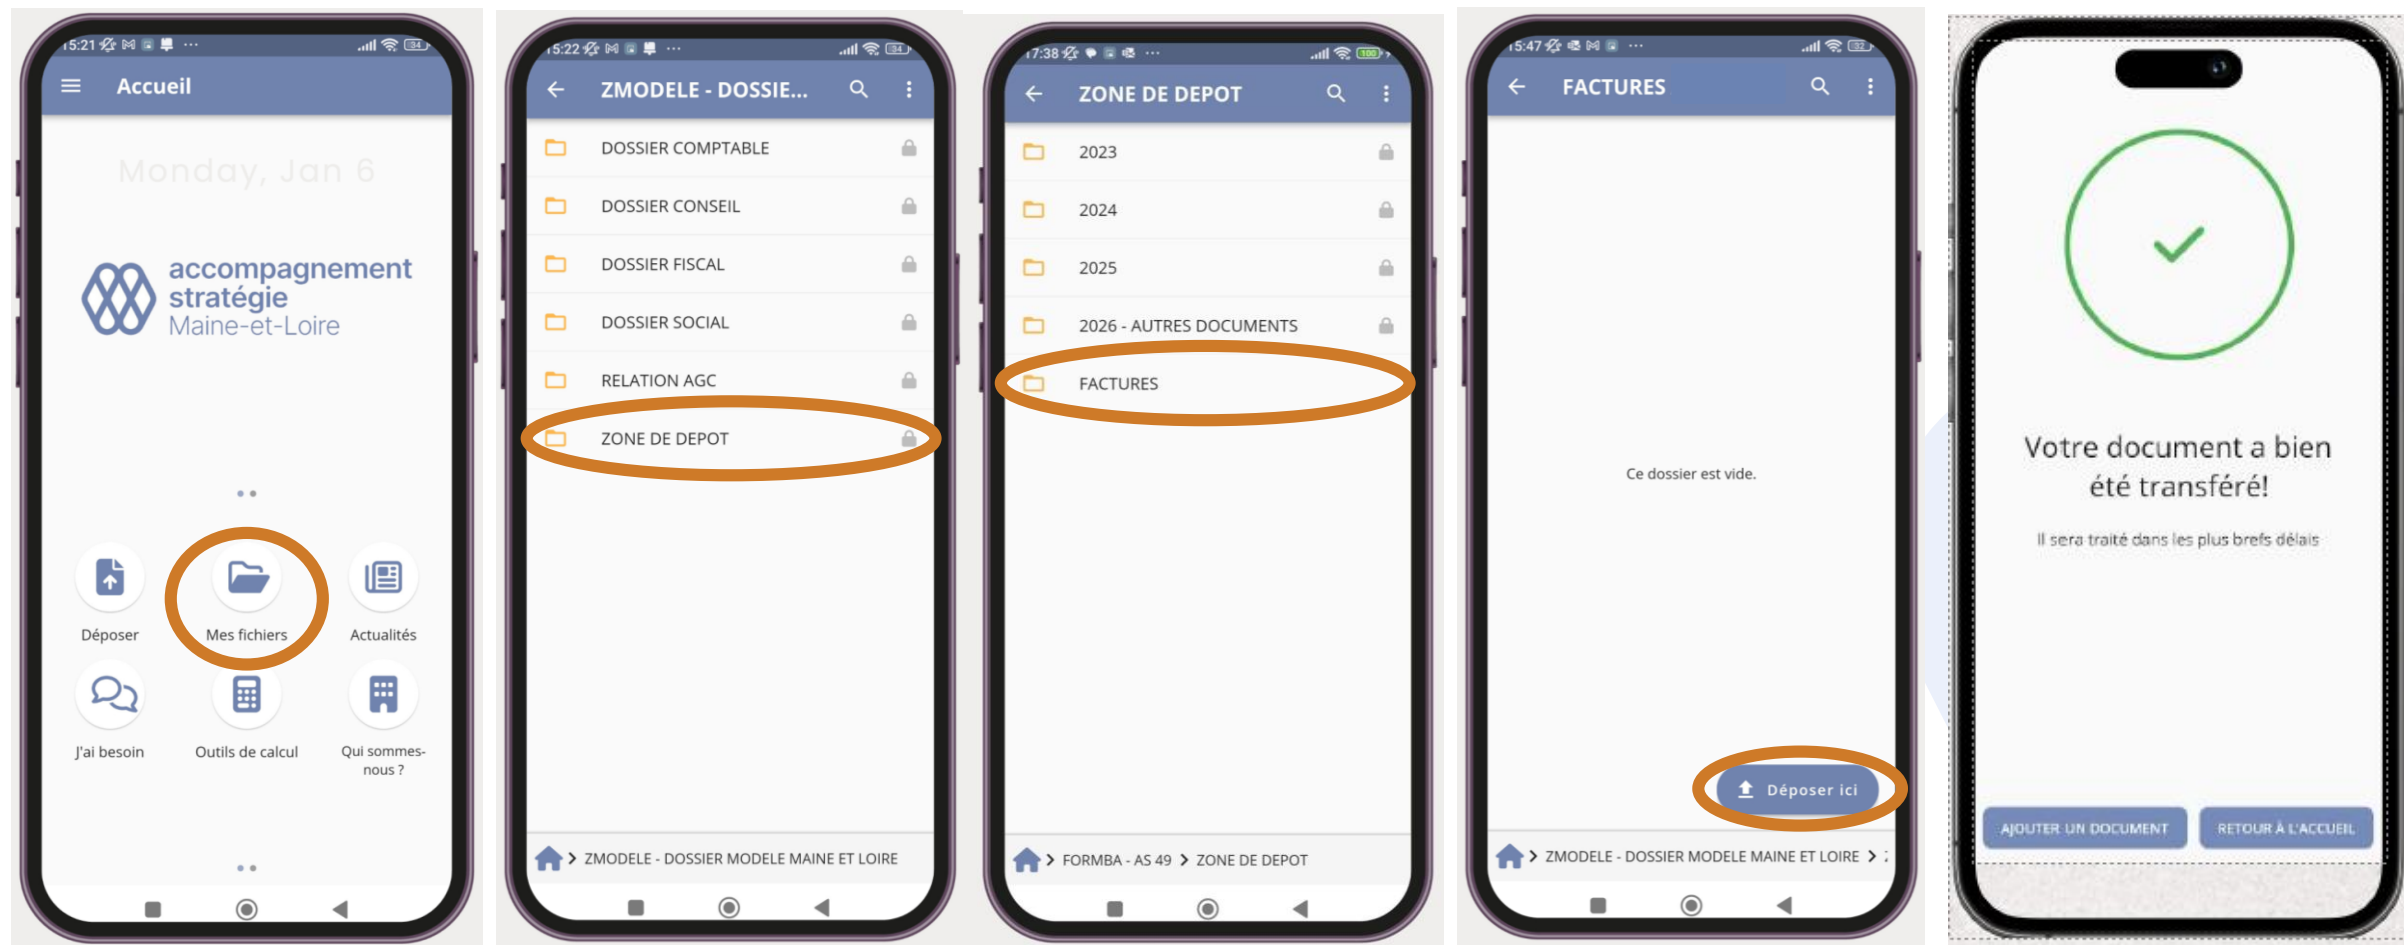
15:21 ... 84

Accueil

Monday, Jan 6

accompagnement stratégie Maine-et-Loire

Déposer
Mes fichiers
Actualités
J'ai besoin
Outils de calcul
Qui sommes-nous ?

15:22 ... 84

ZMODELE - DOSSIE...

DOSSIER COMPTABLE
DOSSIER CONSEIL
DOSSIER FISCAL
DOSSIER SOCIAL
RELATION AGC
ZONE DE DEPOT

ZMODELE - DOSSIER MODELE MAINE ET LOIRE

17:38 ... 100

ZONE DE DEPOT

2023
2024
2025
2026 - AUTRES DOCUMENTS
FACTURES

FORMBA - AS 49 > ZONE DE DEPOT

15:47 ... 82

FACTURES

Ce dossier est vide.

Déposer ici

ZMODELE - DOSSIER MODELE MAINE ET LOIRE >

Votre document a bien été transféré!

Il sera traité dans les plus brefs délais

AJOUTER UN DOCUMENT
RETOUR À L'ACCUEIL